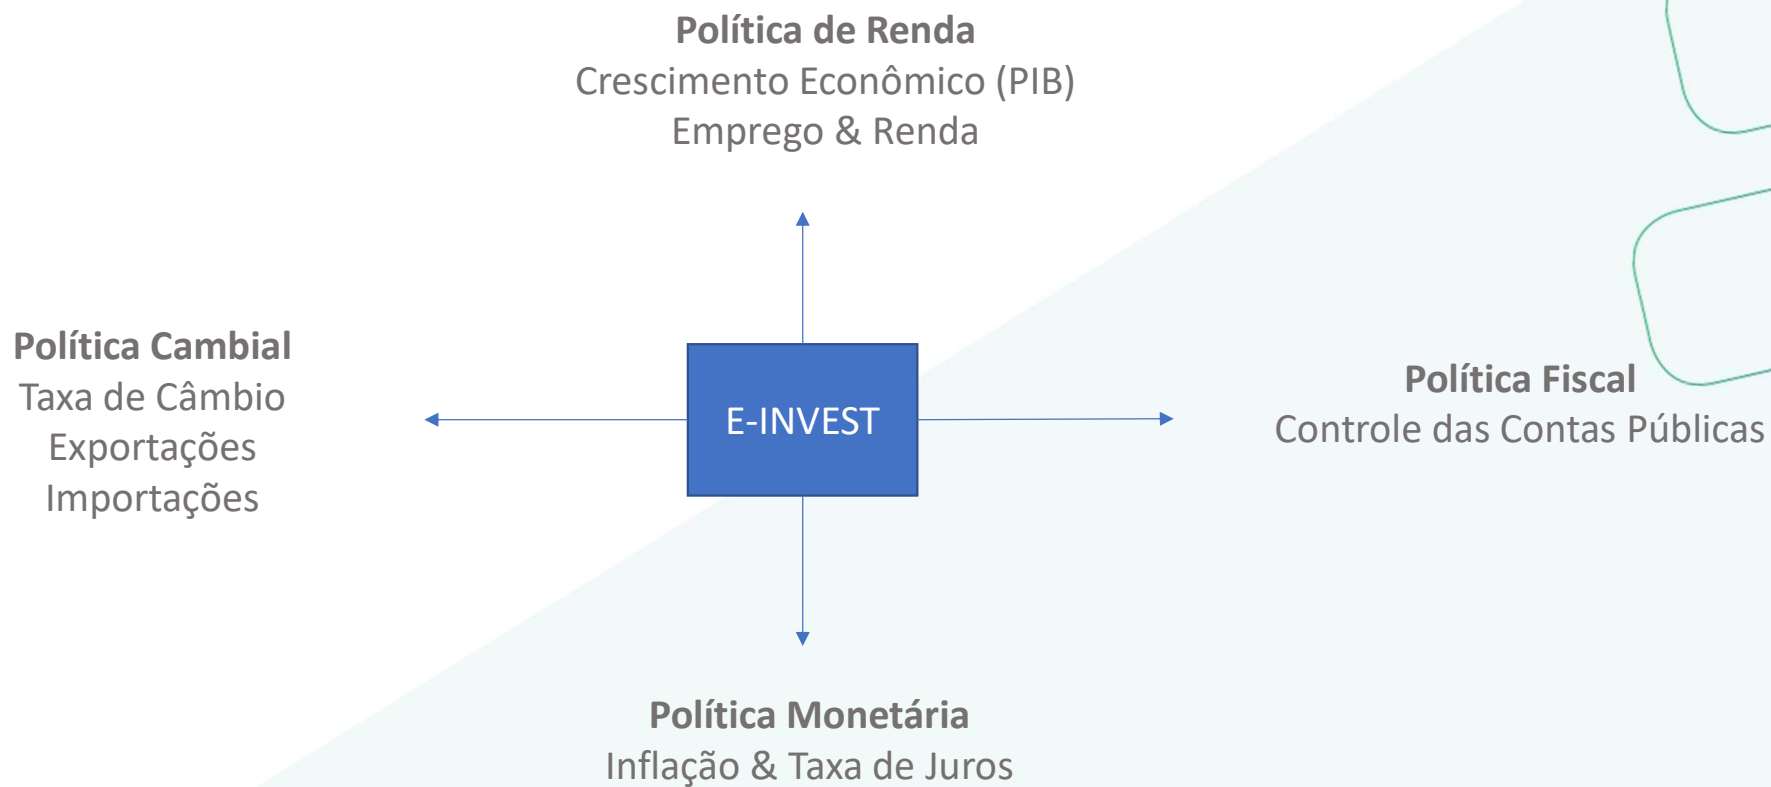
**Política de Renda**
Crescimento Econômico (PIB)
Emprego & Renda

**Política Cambial**
Taxa de Câmbio
Exportações
Importações

E-INVEST

**Política Fiscal**
Controle das Contas Públicas

**Política Monetária**
Inflação & Taxa de Juros